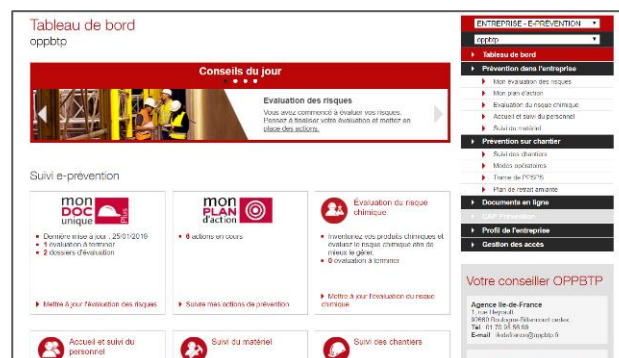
Tableau de bord
oppbtp

Conseils du jour

Evaluation des risques
Vous avez commencé à évaluer vos risques. Pensez à finaliser votre évaluation et mettre en place des actions.

Suivi e-prévention

mon DOC unique
Dernière mise à jour : 25/01/2018
1 évaluation à terminer
2 dossiers d'évaluation
Mettre à jour l'évaluation des risques

mon PLAN d'action
6 actions en cours
Suivre mes actions de prévention

Évaluation du risque chimique
Inventoriez vos produits chimiques et évaluez le risque chimique afin de mieux le gérer.
0 évaluation à terminer
Mettre à jour l'évaluation du risque chimique

Accueil et suivi du personnel

Suivi du matériel

Suivi des chantiers

ENTREPRISE - E-PRÉVENTION
oppbtp
Tableau de bord
Prévention dans l'entreprise
Mon évaluation des risques
Mon plan d'action
Évaluation du risque chimique
Accueil et suivi du personnel
Suivi du matériel
Prévention sur chantier
Suivi des chantiers
Modes opératoires
Trame de PPSPS
Plan de retrait amiante
Documents en ligne
CAP Prévention
Profil de l'entreprise
Gestion des accès

Votre conseiller OPPBTP
Agence Ile-de-France
1, rue Hegnault
92660 Boulogne-Billancourt cedex
Tél : 01 70 38 58 88
E-mail : iledefrance@oppbtp.fr